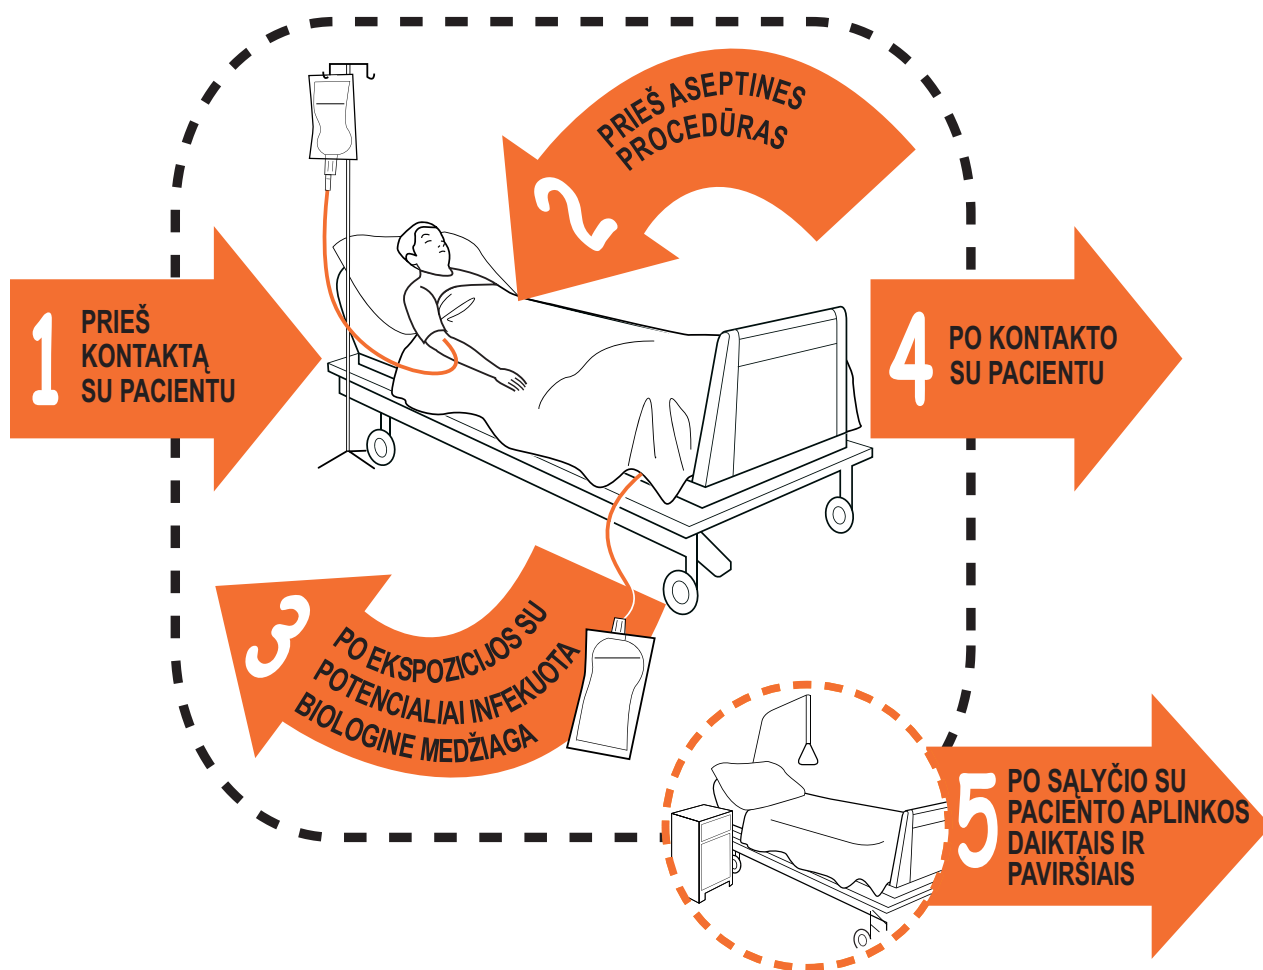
1 PRIEŠ KONTAKTĄ SU PACIENTU

2 PRIEŠ ASEPTINES PROCEDŪRAS

3 PO EKSPOZICIJOS SU POTENCIALIAI INFEKUOTA BIOLOGINE MEDŽIAGA

4 PO KONTAKTO SU PACIENTU

5 PO SĄLYČIO SU PACIENTO APLINKOS DAIKTAIS IR PAVIRŠIAIS